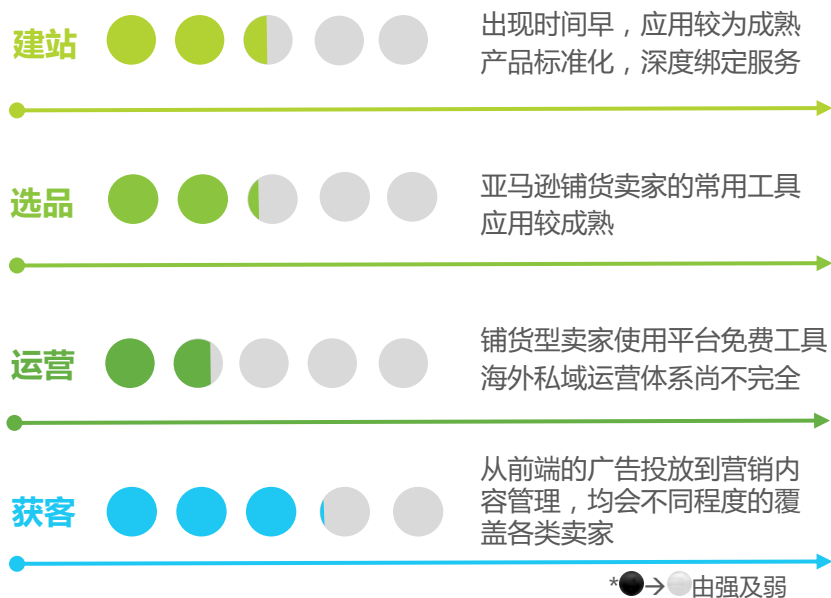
建站
出现时间早，应用较为成熟
产品标准化，深度绑定服务

选品
亚马逊铺货卖家的常用工具
应用较成熟

运营
铺货型卖家使用平台免费工具
海外私域运营体系尚不完全

获客
从前端的广告投放到营销内容管理，均会不同程度的覆盖各类卖家

*●→●由强及弱